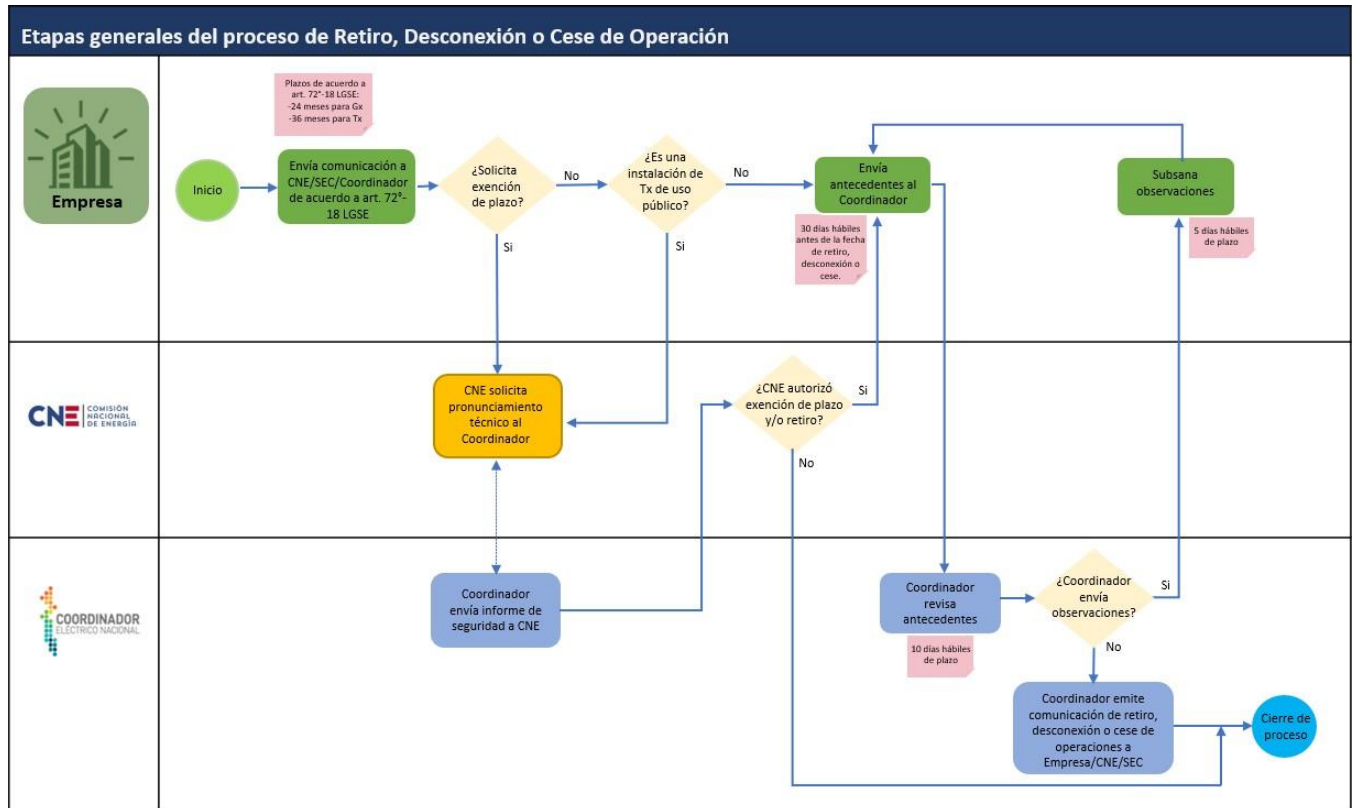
Etapas generales del proceso de Retiro, Desconexión o Cese de Operación

Empresa

Plazos de acuerdo a art. 72°-18 LGSE: -24 meses para Gx -36 meses para Tx

Inicio

Envía comunicación a CNE/SEC/Coordinador de acuerdo a art. 72°-18 LGSE

¿Solicita exención de plazo?

No

¿Es una instalación de Tx de uso público?

No

Envía antecedentes al Coordinador

Subsana observaciones

Si

Si

30 días hábiles antes de la fecha de retiro, desconexión o cese.

5 días hábiles de plazo

CNE COMISIÓN NACIONAL DE ENERGÍA

CNE solicita pronunciamiento técnico al Coordinador

¿CNE autorizó exención de plazo y/o retiro?

Si

No

COORDINADOR ELÉCTRICO NACIONAL

Coordinador envía informe de seguridad a CNE

Coordinador revisa antecedentes

10 días hábiles de plazo

¿Coordinador envía observaciones?

Si

No

Coordinador emite comunicación de retiro, desconexión o cese de operaciones a Empresa/CNE/SEC

Cierre de proceso